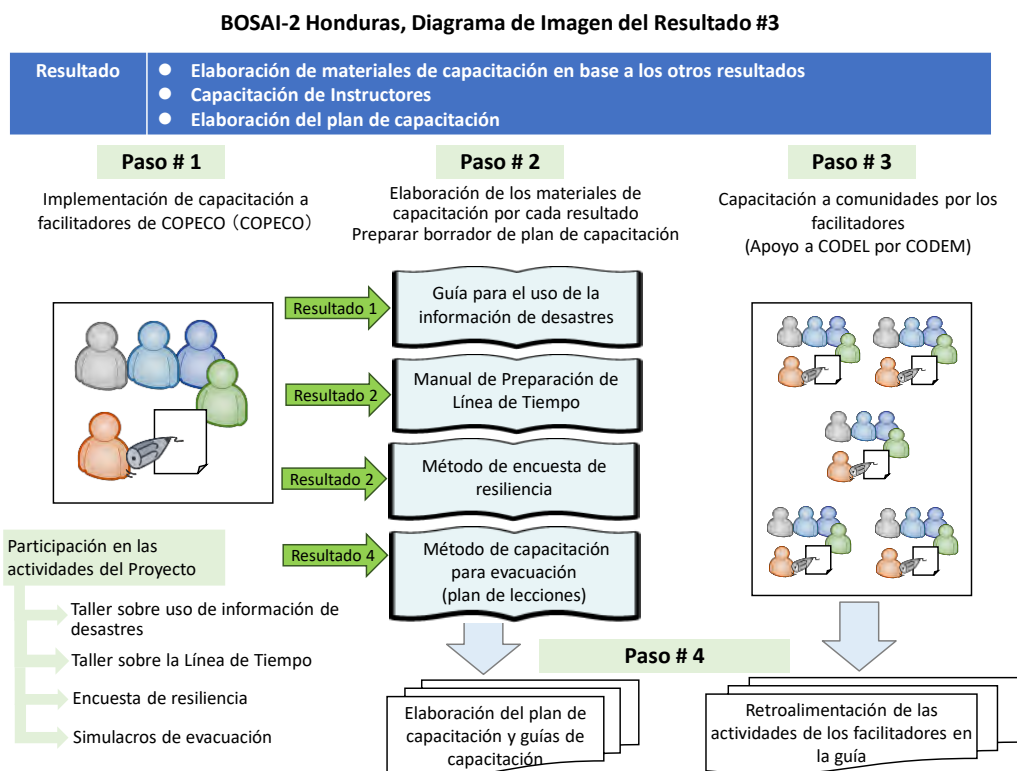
BOSAI-2 Honduras, Diagrama de Imagen del Resultado #3

Resultado
- Elaboración de materiales de capacitación en base a los otros resultados
- Capacitación de Instructores
- Elaboración del plan de capacitación

Paso # 1

Implementación de capacitación a facilitadores de COPECO（COPECO）

Paso # 2

Elaboración de los materiales de capacitación por cada resultado
Preparar borrador de plan de capacitación

Paso # 3

Capacitación a comunidades por los facilitadores
(Apoyo a CODEL por CODEM)

Resultado 1

Guía para el uso de la información de desastres

Resultado 2

Manual de Preparación de Línea de Tiempo

Resultado 2

Método de encuesta de resiliencia

Resultado 4

Método de capacitación para evacuación (plan de lecciones)

Participación en las actividades del Proyecto

Taller sobre uso de información de desastres

Taller sobre la Línea de Tiempo

Encuesta de resiliencia

Simulacros de evacuación

Paso # 4

Elaboración del plan de capacitación y guías de capacitación

Retroalimentación de las actividades de los facilitadores en la guía